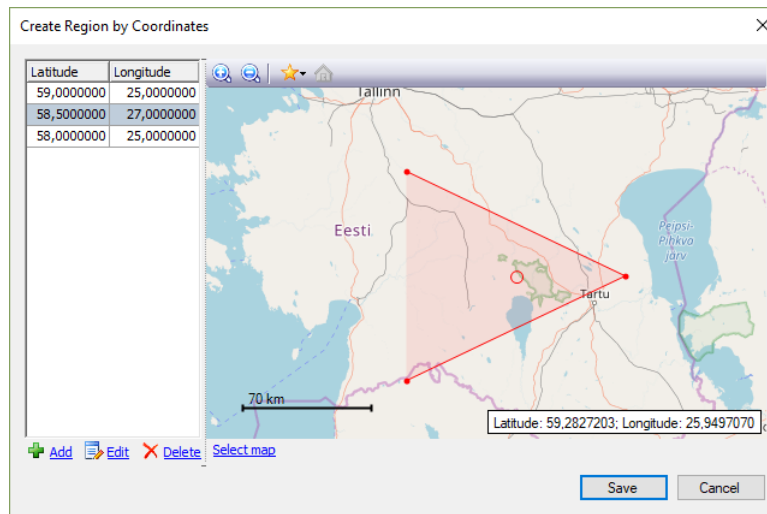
Create Region by Coordinates

| Latitude | Longitude |
|---|---|
| 59,0000000 | 25,0000000 |
| 58,5000000 | 27,0000000 |
| 58,0000000 | 25,0000000 |

Tallinn

Eesti

Peipsi-Pihkva järv

Tartu

70 km

Latitude: 59,2827203; Longitude: 25,9497070

Add Edit Delete Select map

Save Cancel